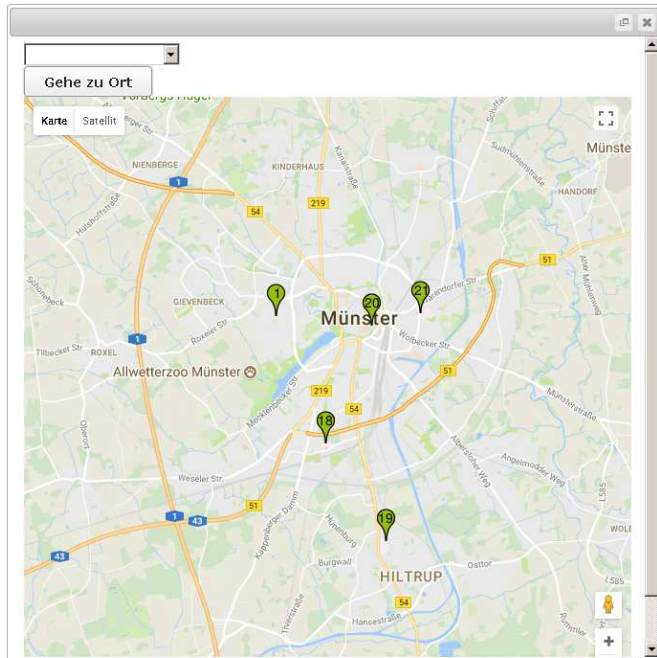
Gehe zu Ort

Vorbergs Hügel

Karte Satellit

NIENBERGE

KINDERHAUS

Münster

HANDORF

1

54

219

Hülshoffstraße

GIEVENBECK

1

20

21

Münster

ROXEL

1

Allwetterzoo Münster

219

54

51

51

18

Weseler Str.

51

1

43

43

19

HILTRUP

54

Hansestraße

Ostlor

WOLB

+